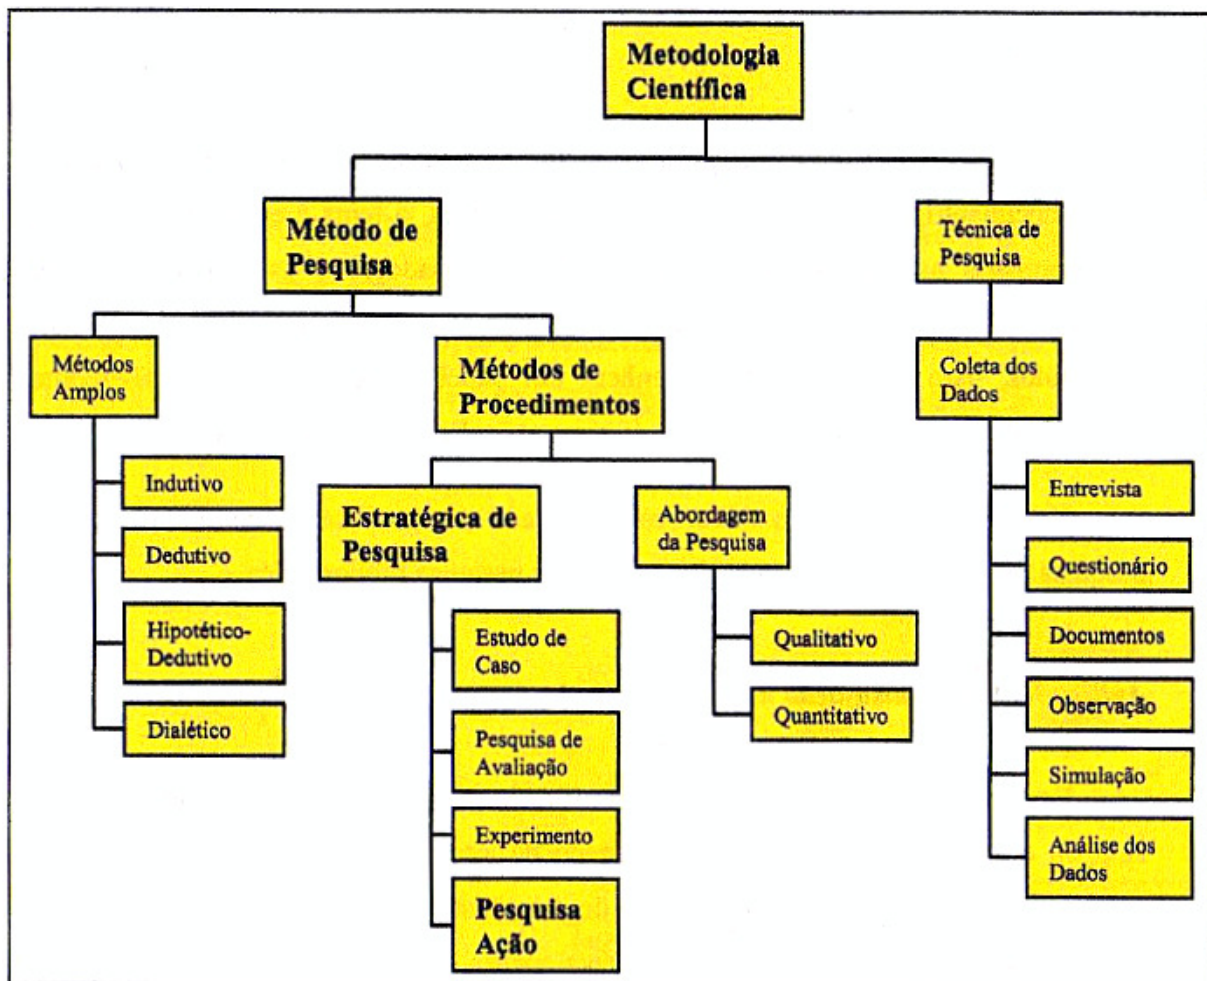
Metodologia Científica

Método de Pesquisa

Técnica de Pesquisa

Métodos Amplos

Métodos de Procedimentos

Coleta dos Dados

Indutivo

Dedutivo

Hipotético-Dedutivo

Dialético

Estratégica de Pesquisa

Abordagem da Pesquisa

Estudo de Caso

Pesquisa de Avaliação

Experimento

Pesquisa Ação

Qualitativo

Quantitativo

Entrevista

Questionário

Documentos

Observação

Simulação

Análise dos Dados